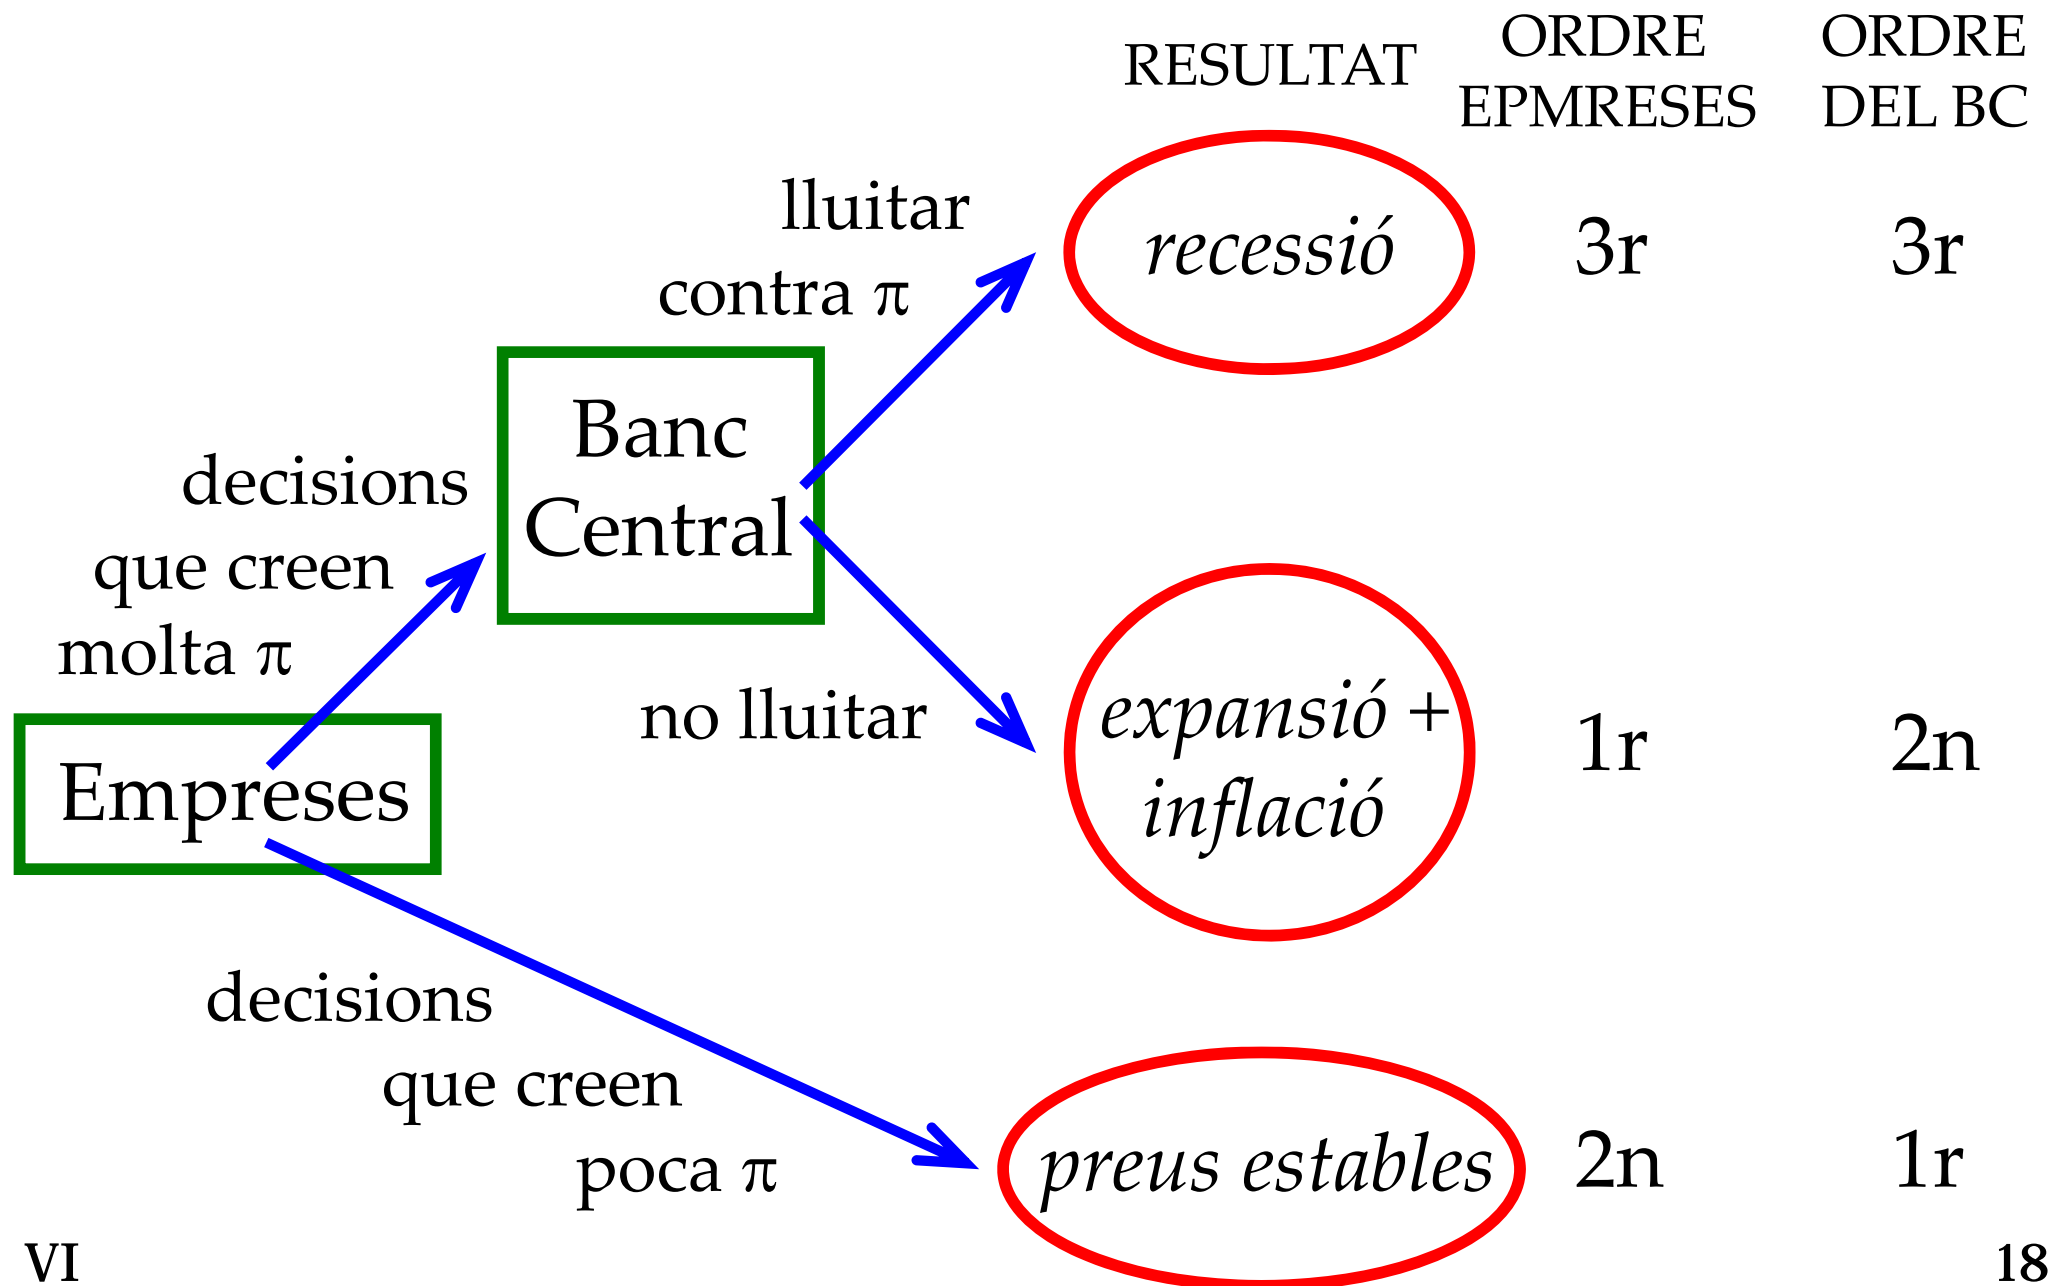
RESULTAT

ORDRE EPMRESES

ORDRE DEL BC

lluitar contra $\pi$

recessió

3r

3r

Banc Central

decisions que creen molta $\pi$

no lluitar

expansió + inflació

1r

2n

Empreses

decisions que creen poca $\pi$

preus estables

2n

1r

VI

18